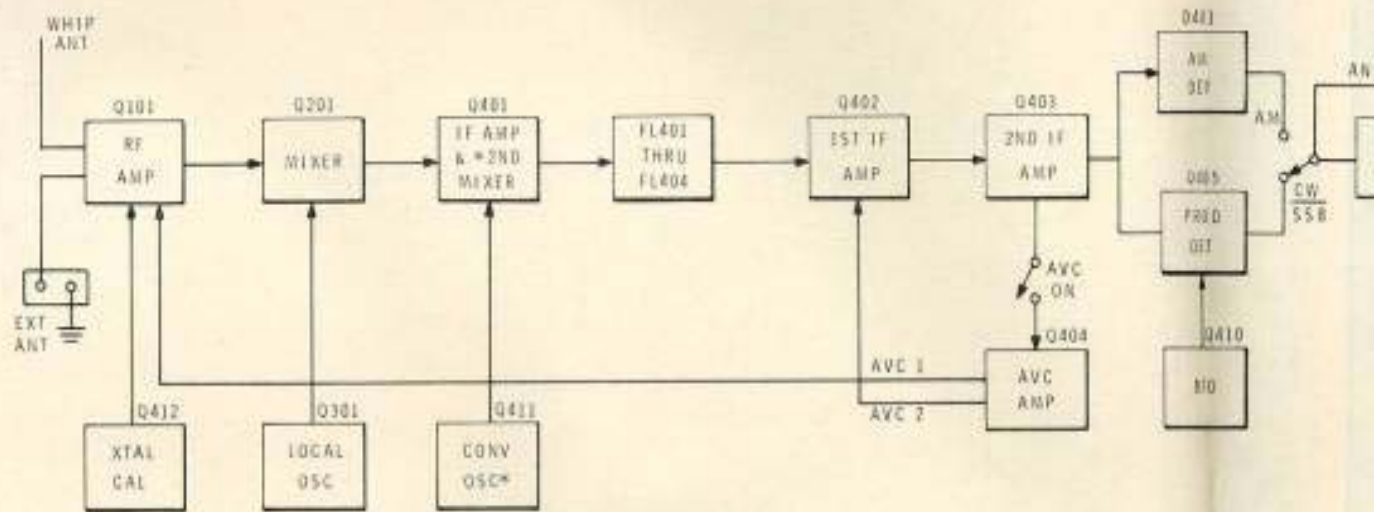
WHIP ANT

Q101
RF AMP

Q201
MIXER

Q401
IF AMP & *2ND MIXER

FL401 THRU FL404

Q402
1ST IF AMP

Q403
2ND IF AMP

Q411
AM DET

AM

AN

Q405
PROD DET

CW
SSB

EXT ANT

AVC ON

Q404
AVC AMP

AVC 1

AVC 2

Q410
BFO

Q412
XTAL CAL

Q301
LOCAL OSC

Q411
CONV OSC*